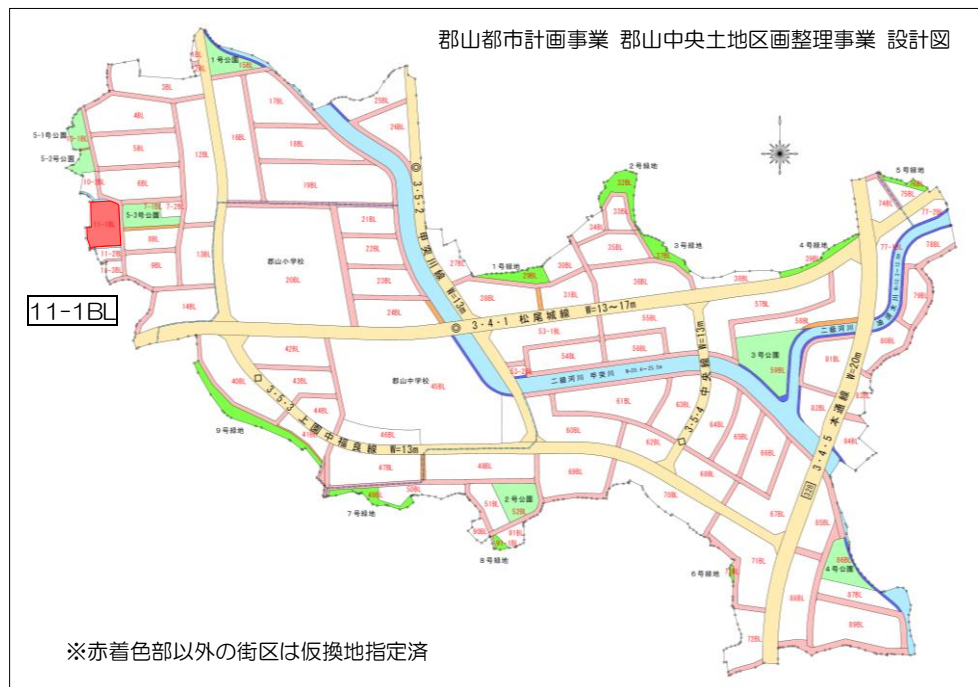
郡山都市計画事業 郡山中央土地区画整理事業 設計図

11-1BL

1号公園
5-1号公園
5-2号公園
5-3号公園
3BL
4BL
5BL
6BL
8BL
9BL
10-2BL
11-2BL
12BL
13BL
14BL
15BL
16BL
17BL
18BL
19BL
20BL
21BL
22BL
23BL
24BL
25BL
26BL
27BL
28BL
29BL
30BL
31BL
32BL
33BL
34BL
35BL
36BL
37BL
38BL
42BL
43BL
44BL
45BL
46BL
47BL
48BL
49BL
50BL
51BL
52BL
53-1BL
54BL
55BL
56BL
57BL
58BL
59BL
60BL
61BL
62BL
63BL
64BL
65BL
66BL
67BL
68BL
69BL
70BL
71BL
72BL
73BL
74BL
75BL
76BL
77-1BL
77-2BL
78BL
79BL
80BL
81BL
82BL
83BL
84BL
85BL
86BL
87BL
88BL
89BL
郡山小学校
郡山中学校
1号緑地
2号緑地
3号緑地
4号緑地
5号緑地
6号緑地
7号緑地
8号緑地
9号緑地
2号公園
3号公園
4号公園
◎ 3・5・2 甲奴川線 W=12m
◎ 3・4・1 松尾城線 W=13~17m
◎ 3・5・3 上園中福良線 W=13m
◎ 3・5・4 中央線 W=13m
◎ 3・4・5 本通線 W=20m
二級河川 甲奴川
二級河川

※赤着色部以外の街区は仮換地指定済